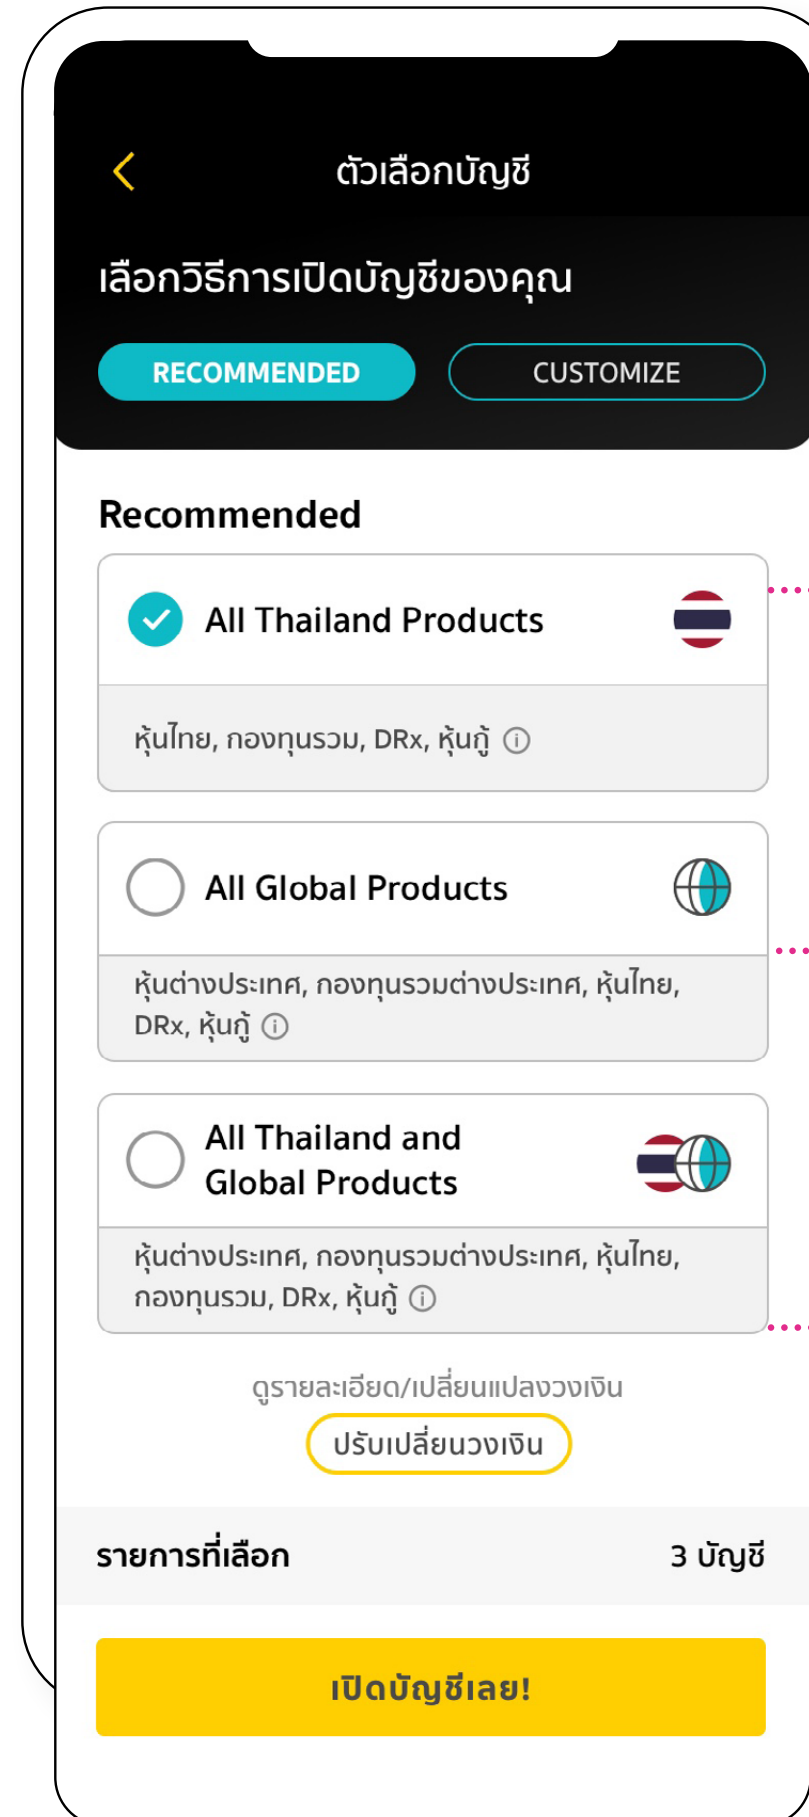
ตัวเลือกบัญชี

เลือกวิธีการเปิดบัญชีของคุณ

RECOMMENDED

CUSTOMIZE

Recommended

All Thailand Products

หุ้นไทย, กองทุนรวม, DRx, หุ้นกู้ ⓘ

All Global Products

หุ้นต่างประเทศ, กองทุนรวมต่างประเทศ, หุ้นไทย, DRx, หุ้นกู้ ⓘ

All Thailand and Global Products

หุ้นต่างประเทศ, กองทุนรวมต่างประเทศ, หุ้นไทย, กองทุนรวม, DRx, หุ้นกู้ ⓘ

ดูรายละเอียด/เปลี่ยนแปลงวงเงิน

ปรับเปลี่ยนวงเงิน

รายการที่เลือก

3 บัญชี

เปิดบัญชีเลย!